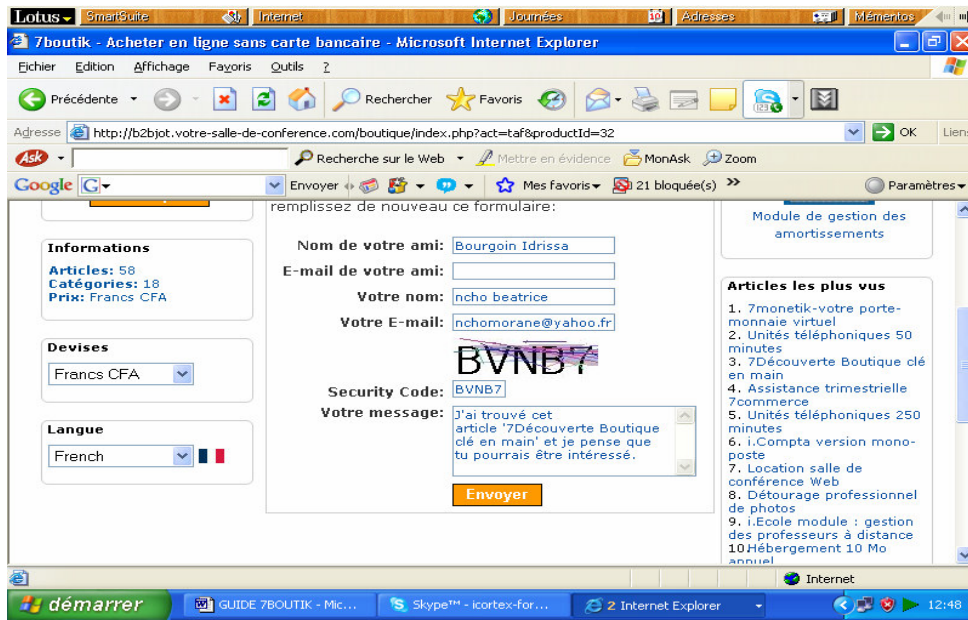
Lotus SmartSuite Internet Journées Adresses Mémentos

7boutik - Acheter en ligne sans carte bancaire - Microsoft Internet Explorer

Fichier Edition Affichage Favoris Outils ?

Précédente Rechercher Favoris

Adresse http://b2bjot.votre-salle-de-conference.com/boutique/index.php?act=taf&productId=32 OK Liens

Ask Rechercher sur le Web Mettre en évidence MonAsk Zoom

Google G Envoyer Mes favoris 21 bloquée(s) » Paramètres

remplissez de nouveau ce formulaire:

Informations
Articles: 58
Catégories: 18
Prix: Francs CFA

Devises
Francs CFA

Langue
French

Nom de votre ami: Bourgoin Idrissa
E-mail de votre ami:
Votre nom: ncho beatrice
Votre E-mail: nchomorane@yahoo.fr
BVNB7
Security Code: BVNB7
Votre message: J'ai trouvé cet article '7Découverte Boutique clé en main' et je pense que tu pourrais être intéressé.
Envoyer

Module de gestion des amortissements

Articles les plus vus
1. 7monetik-votre porte-monnaie virtuel
2. Unités téléphoniques 50 minutes
3. 7Découverte Boutique clé en main
4. Assistance trimestrielle 7commerce
5. Unités téléphoniques 250 minutes
6. i.Compta version mono-poste
7. Location salle de conférence Web
8. Détourage professionnel de photos
9. i.Ecole module : gestion des professeurs à distance
10.Hébergement 10 Mo annuel

Internet

démarrer GUIDE 7BOUTIK - Mic... Skype™ - icortex-for... 2 Internet Explorer 12:48